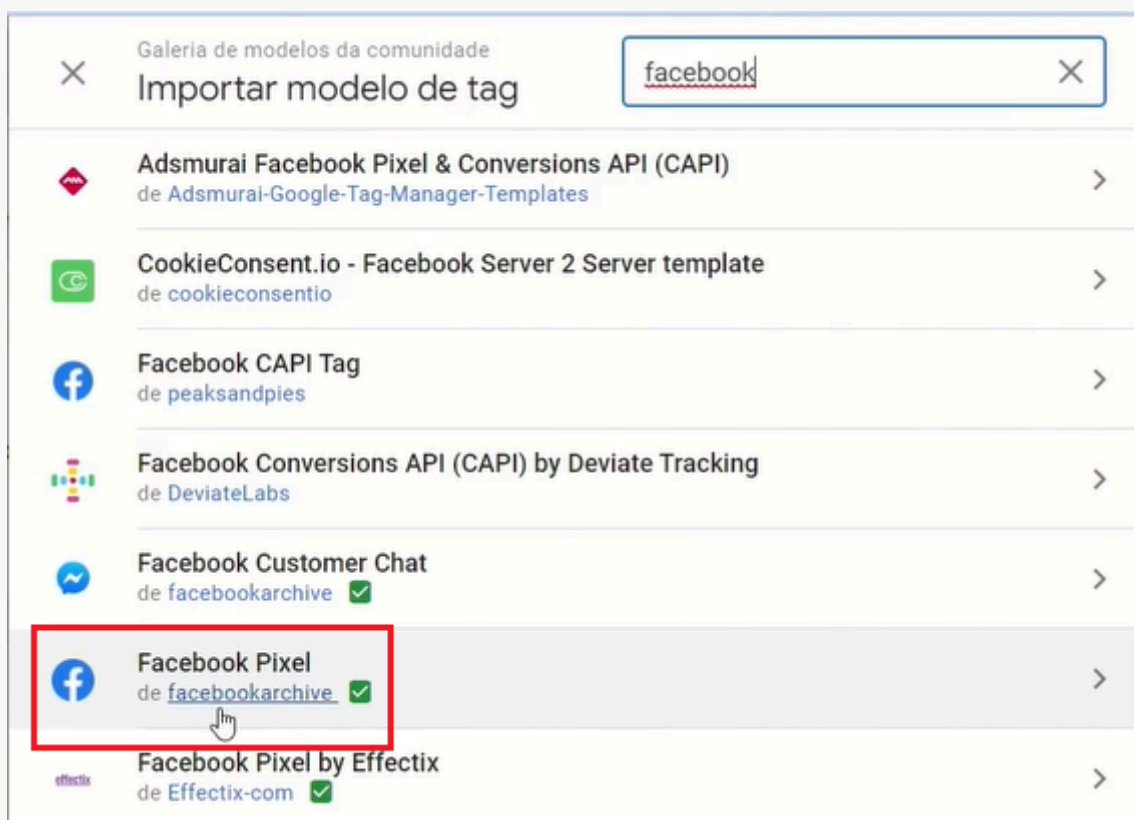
Galeria de modelos da comunidade
Importar modelo de tag

facebook

Adsmurai Facebook Pixel & Conversions API (CAPI)
de Adsmurai-Google-Tag-Manager-Templates

CookieConsent.io - Facebook Server 2 Server template
de cookieconsentio

Facebook CAPI Tag
de peaksandpies

Facebook Conversions API (CAPI) by Deviate Tracking
de DeviateLabs

Facebook Customer Chat
de facebookarchive

Facebook Pixel
de facebookarchive

effectix
Facebook Pixel by Effectix
de Effectix-com